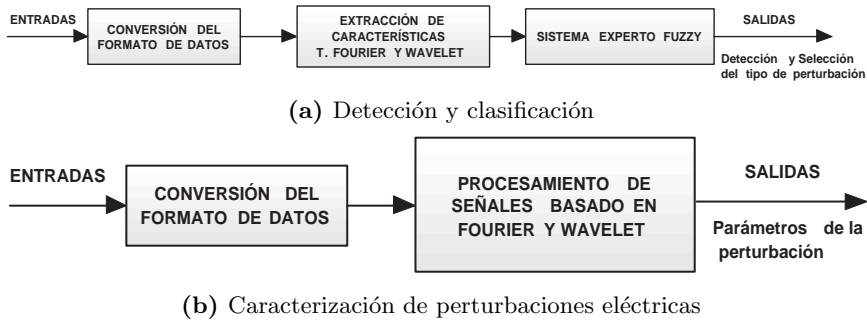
ENTRADAS

CONVERSIÓN DEL FORMATO DE DATOS

EXTRACCIÓN DE CARACTERÍSTICAS T. FOURIER Y WAVELET

SISTEMA EXPERTO FUZZY

SALIDAS

Detección y Selección del tipo de perturbación

(a) Detección y clasificación

ENTRADAS

CONVERSIÓN DEL FORMATO DE DATOS

PROCESAMIENTO DE SEÑALES BASADO EN FOURIER Y WAVELET

SALIDAS

Parámetros de la perturbación

(b) Caracterización de perturbaciones eléctricas